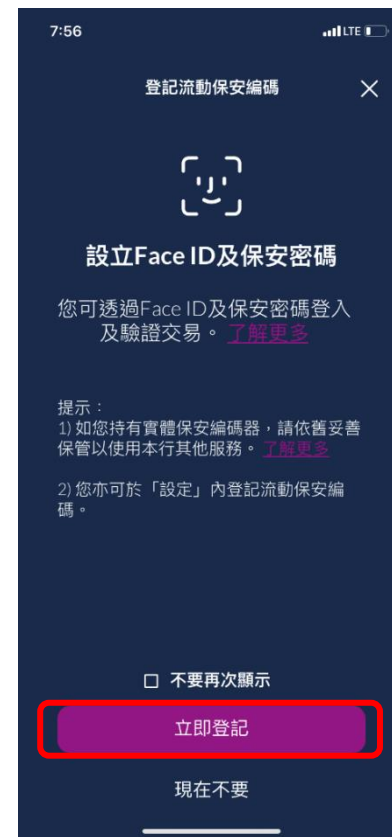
7:56

LTE

登記流動保安編碼

×

設立Face ID及保安密碼

您可透過Face ID及保安密碼登入及驗證交易。了解更多

提示：
1) 如您持有實體保安編碼器，請依舊妥善保管以使用本行其他服務。了解更多

2) 您亦可於「設定」內登記流動保安編碼。

☐ 不要再次顯示

立即登記

現在不要